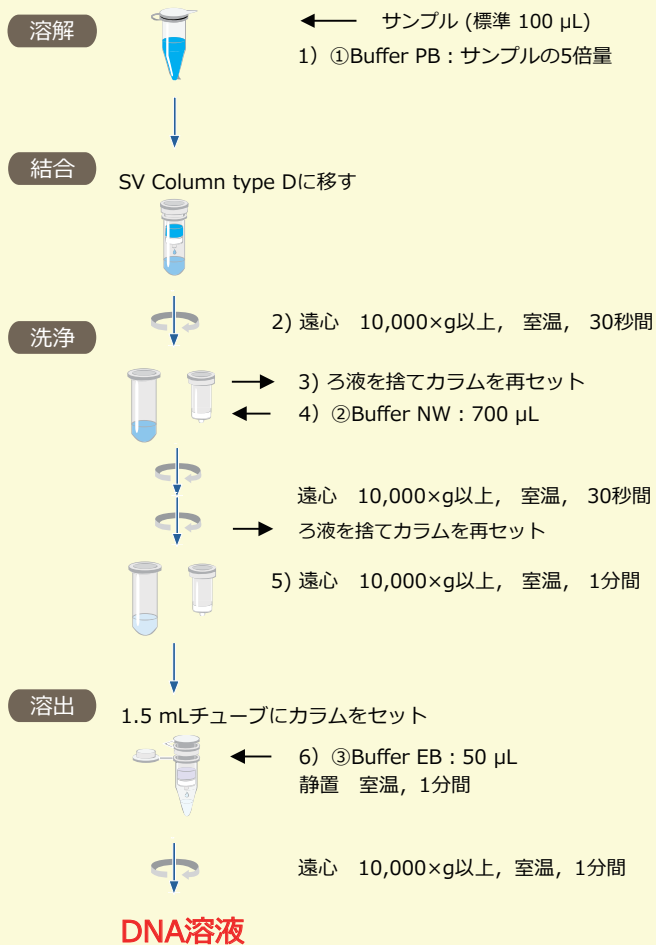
溶解

サンプル (標準 100 µL)

1）①Buffer PB：サンプルの5倍量

結合

SV Column type Dに移す

洗浄

2) 遠心　10,000×g以上，室温，30秒間

3) ろ液を捨てカラムを再セット

4）②Buffer NW：700 µL

遠心　10,000×g以上，室温，30秒間

ろ液を捨てカラムを再セット

5) 遠心　10,000×g以上，室温，1分間

溶出

1.5 mLチューブにカラムをセット

6）③Buffer EB：50 µL
静置　室温，1分間

遠心　10,000×g以上，室温，1分間

DNA溶液